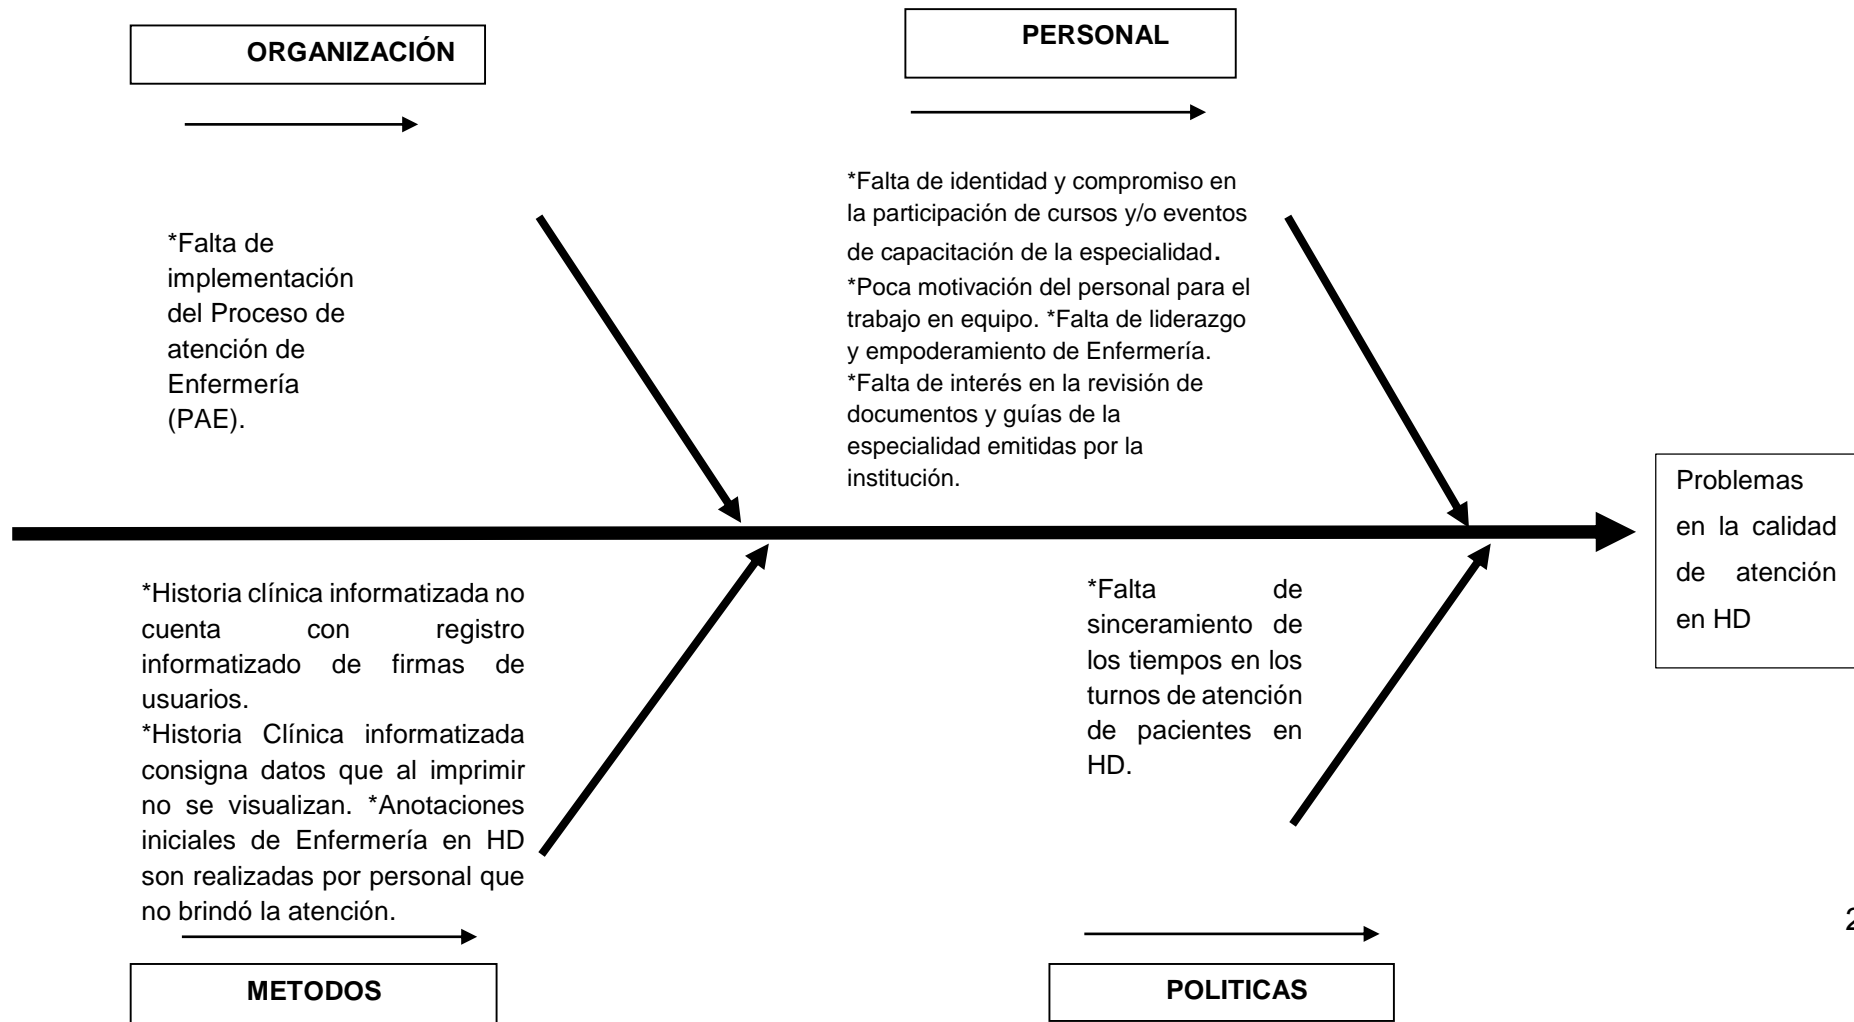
ORGANIZACIÓN

*Falta de implementación del Proceso de atención de Enfermería (PAE).

PERSONAL

*Falta de identidad y compromiso en la participación de cursos y/o eventos de capacitación de la especialidad.
*Poca motivación del personal para el trabajo en equipo. *Falta de liderazgo y empoderamiento de Enfermería.
*Falta de interés en la revisión de documentos y guías de la especialidad emitidas por la institución.

Problemas en la calidad de atención en HD

*Historia clínica informatizada no cuenta con registro informatizado de firmas de usuarios.
*Historia Clínica informatizada consigna datos que al imprimir no se visualizan. *Anotaciones iniciales de Enfermería en HD son realizadas por personal que no brindó la atención.

METODOS

*Falta de sinceramiento de los tiempos en los turnos de atención de pacientes en HD.

POLITICAS

2